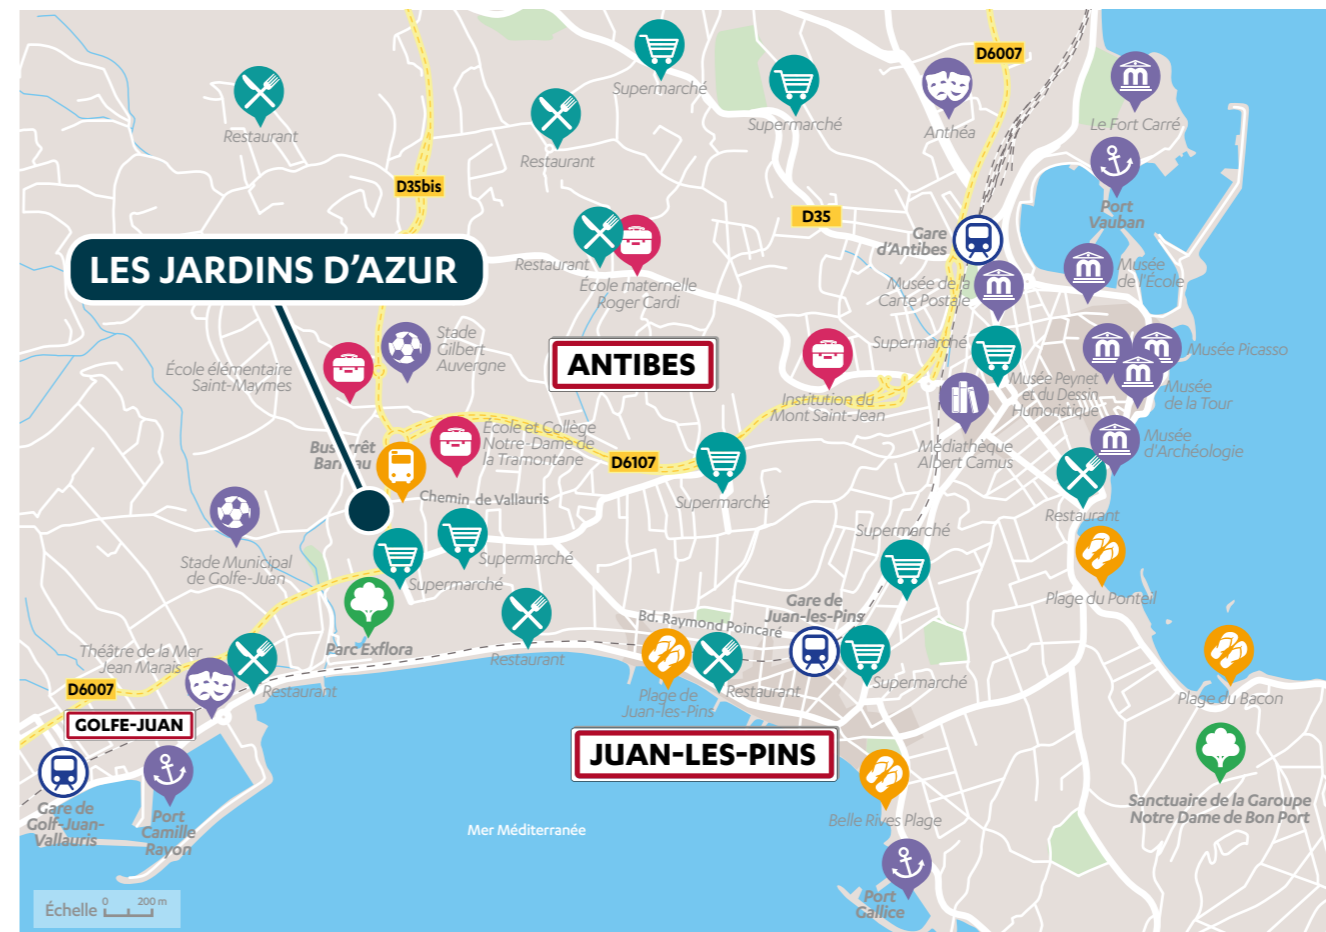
LES JARDINS D'AZUR

Restaurant
Supermarché
Restaurant
Supermarché
Anthéa
D6007
Le Fort Carré
D35bis
D35
Port Vauban
Restaurant
École maternelle Roger Cardi
Gare d'Antibes
Musée de la Carte Postale
Musée de l'École
Stade Gilbert Auvergne
École élémentaire Saint-Maymes
ANTIBES
Supermarché
Musée Picasso
Musée Peynet et du Dessin Humoristique
Musée de la Tour
Institution du Mont Saint-Jean
Bus Arrêt Ban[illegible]au
École et Collège Notre-Dame de la Tramontane
D6107
Médiathèque Albert Camus
Musée d'Archéologie
Chemin de Vallauris
Supermarché
Restaurant
Stade Municipal de Golfe-Juan
Supermarché
Supermarché
Supermarché
Plage du Ponteil
Parc Exflora
Bd. Raymond Poincaré
Gare de Juan-les-Pins
Théâtre de la Mer Jean Marais
Restaurant
D6007
Restaurant
Plage de Juan-les-Pins
Restaurant
Supermarché
Plage du Bacon
GOLFE-JUAN
JUAN-LES-PINS
Gare de Golf-Juan-Vallauris
Port Camille Rayon
Mer Méditerranée
Belle Rives Plage
Sanctuaire de la Garoupe Notre Dame de Bon Port
Port Gallice
Échelle 200 m